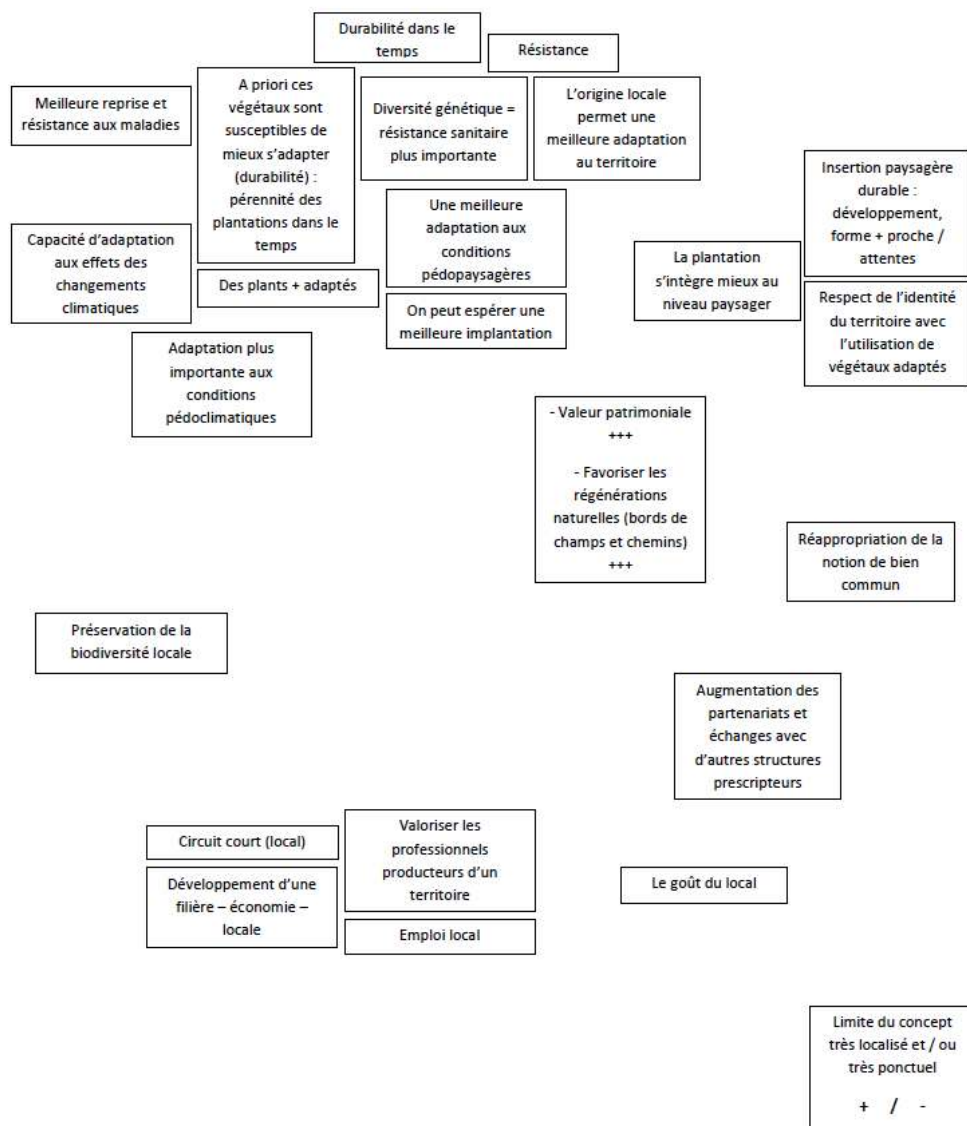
Durabilité dans le temps

Résistance

Meilleure reprise et résistance aux maladies

A priori ces végétaux sont susceptibles de mieux s'adapter (durabilité) : pérennité des plantations dans le temps

Diversité génétique = résistance sanitaire plus importante

L'origine locale permet une meilleure adaptation au territoire

Insertion paysagère durable : développement, forme + proche / attentes

Une meilleure adaptation aux conditions pédopaysagères

Capacité d'adaptation aux effets des changements climatiques

Des plants + adaptés

La plantation s'intègre mieux au niveau paysager

Respect de l'identité du territoire avec l'utilisation de végétaux adaptés

On peut espérer une meilleure implantation

Adaptation plus importante aux conditions pédoclimatiques

- Valeur patrimoniale +++

- Favoriser les régénérations naturelles (bords de champs et chemins) +++

Réappropriation de la notion de bien commun

Préservation de la biodiversité locale

Augmentation des partenariats et échanges avec d'autres structures prescripteurs

Circuit court (local)

Valoriser les professionnels producteurs d'un territoire

Développement d'une filière – économie – locale

Le goût du local

Emploi local

Limite du concept très localisé et / ou très ponctuel

+ / -